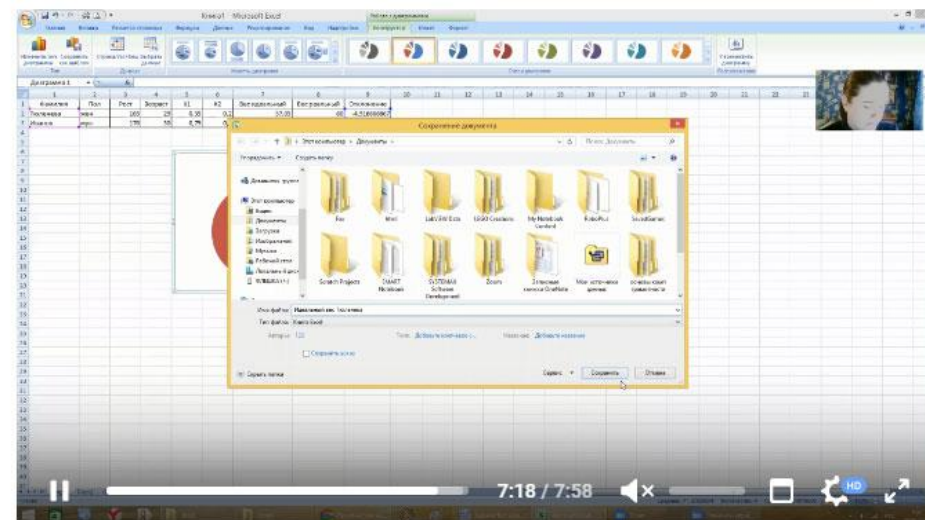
Книга1 - Microsoft Excel

Работа с диаграммами

Главная Вставка Разметка страницы Формулы Данные Рецензирование Вид Надстройки Конструктор Макет Формат

Изменить тип диаграммы Сохранить как шаблон Строка/столбец Выбрать данные

Тип Данные Макеты диаграмм Стили диаграмм Переместить диаграмму Расположение

Диаграмма 1

| | 1 | 2 | 3 | 4 | 5 | 6 | 7 | 8 | 9 |
|---|---|---|---|---|---|---|---|---|---|
| 1 | Фамилия | Пол | Рост | Возраст | K1 | K2 | Вес идеальный | Вес реальный | Отклонение |
| 2 | Толченова | жен | 165 | 29 | 0,35 | 0,2 | 57,05 | 48 | -4,918000007 |
| 3 | Иванов | муж | 178 | 58 | 0,75 | 0, | | | |

Сохранение документа

Этот компьютер › Документы ›

Поиск: Документы

Упорядочить ▾ Создать папку

Домашняя группа

Этот компьютер
Видео
Документы
Загрузки
Изображения
Музыка
Рабочий стол
Локальный диск
TOSHIBA (F:)

Fax
Mail
LabVIEW Data
LEGO Creations
My Notebook Content
RoboPlus
SoundGames
Scratch Projects
SMART Notebook
SYSTEMAX Software Development
Zoom
Записные книжки OneNote
Мои источники данных
основы компьютерной грамотности

Имя файла: Идеальный вес Толченова
Тип файла: Книга Excel

Авторы: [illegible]
Теги: Добавьте ключевое слово
Название: Добавьте название

Сохранить эскиз

Скрыть папки

Сервис ▾ Сохранить Отмена

7:18 / 7:58

HD